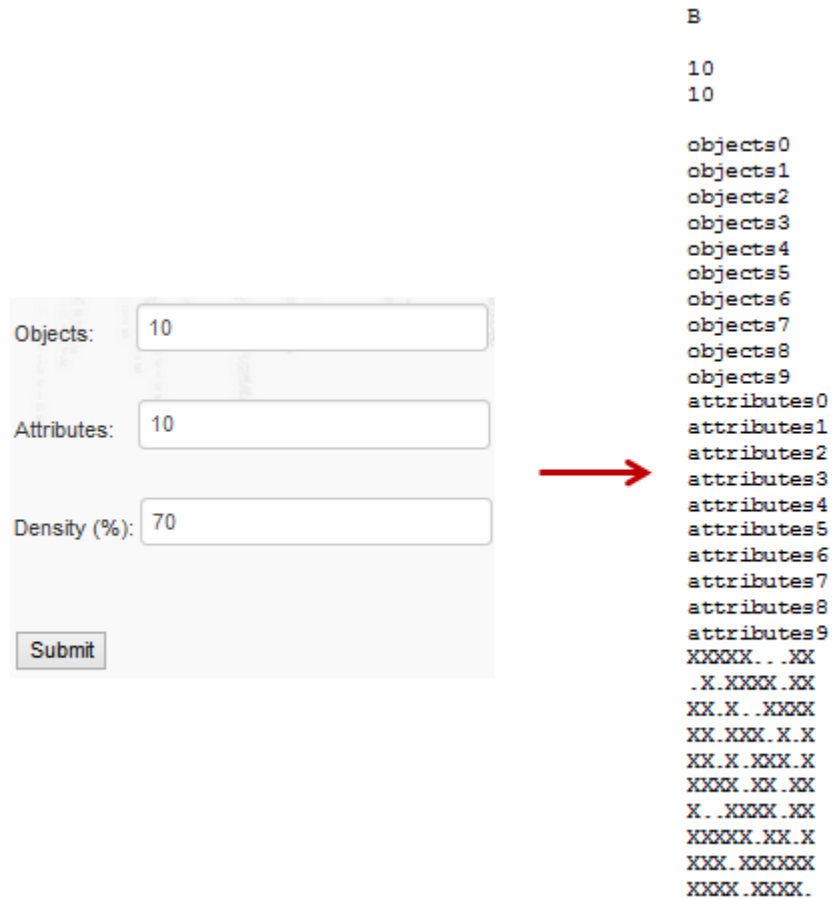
Objects: 10

Attributes: 10

Density (%): 70

Submit

B

10
10

objects0
objects1
objects2
objects3
objects4
objects5
objects6
objects7
objects8
objects9
attributes0
attributes1
attributes2
attributes3
attributes4
attributes5
attributes6
attributes7
attributes8
attributes9
XXXXX...XX
.X.XXXX.XX
XX.X..XXXX
XX.XXX.X.X
XX.X.XXX.X
XXXX.XX.XX
X..XXXX.XX
XXXXX.XX.X
XXX.XXXXXX
XXXX.XXXX.